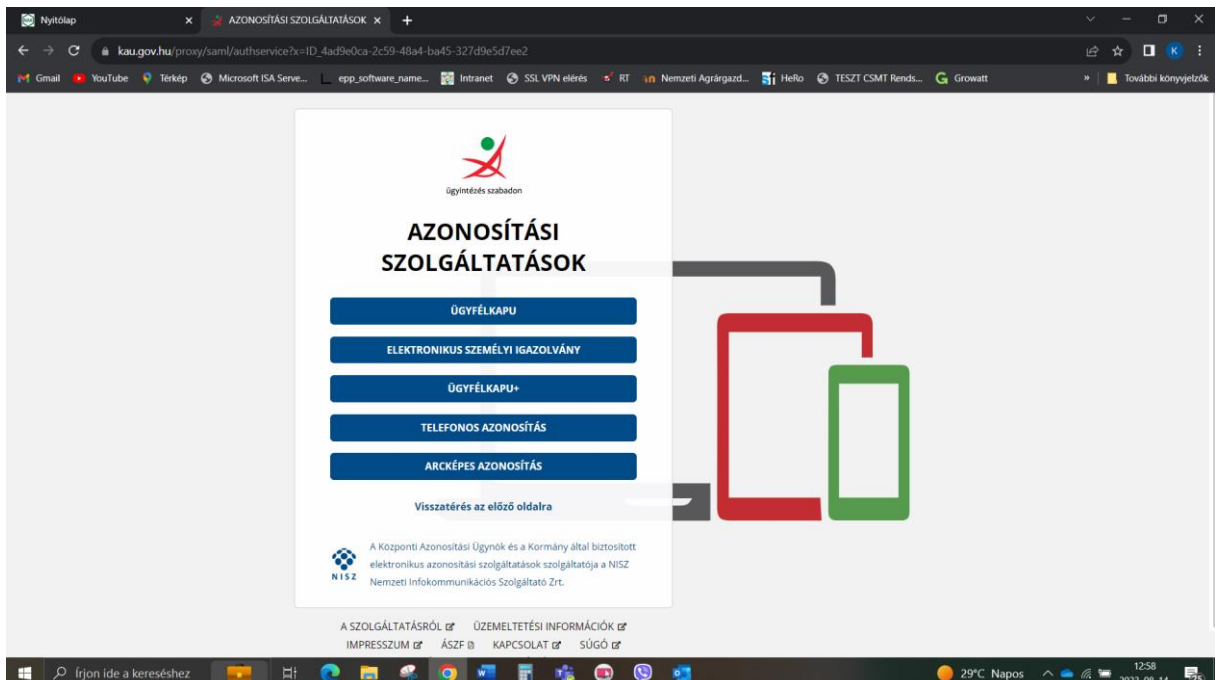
Nyitólap ×
AZONOSÍTÁSI SZOLGÁLTATÁSOK ×
+

kau.gov.hu/proxy/saml/authservice?x=ID_4ad9e0ca-2c59-48a4-ba45-327d9e5d7ee2

Gmail YouTube Térkép Microsoft ISA Serve... epp_software_name... Intranet SSL VPN elérés RT Nemzeti Agrárgazd... HeRo TESZT CSMT Rends... Growatt » További könyvjelzők

ügyintézés szabadon

AZONOSÍTÁSI SZOLGÁLTATÁSOK

ÜGYFÉLKAPU

ELEKTRONIKUS SZEMÉLYI IGAZOLVÁNY

ÜGYFÉLKAPU+

TELEFONOS AZONOSÍTÁS

ARCKÉPES AZONOSÍTÁS

Visszatérés az előző oldalra

NISZ

A Központi Azonosítási Ügynök és a Kormány által biztosított elektronikus azonosítási szolgáltatások szolgáltatója a NISZ Nemzeti Infokommunikációs Szolgáltató Zrt.

A SZOLGÁLTATÁSRÓL ÜZEMELTETÉSI INFORMÁCIÓK
IMPRESSZUM ÁSZF KAPCSOLAT SÚGÓ

Írjon ide a kereséshez

29°C Napos 12:58 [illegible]